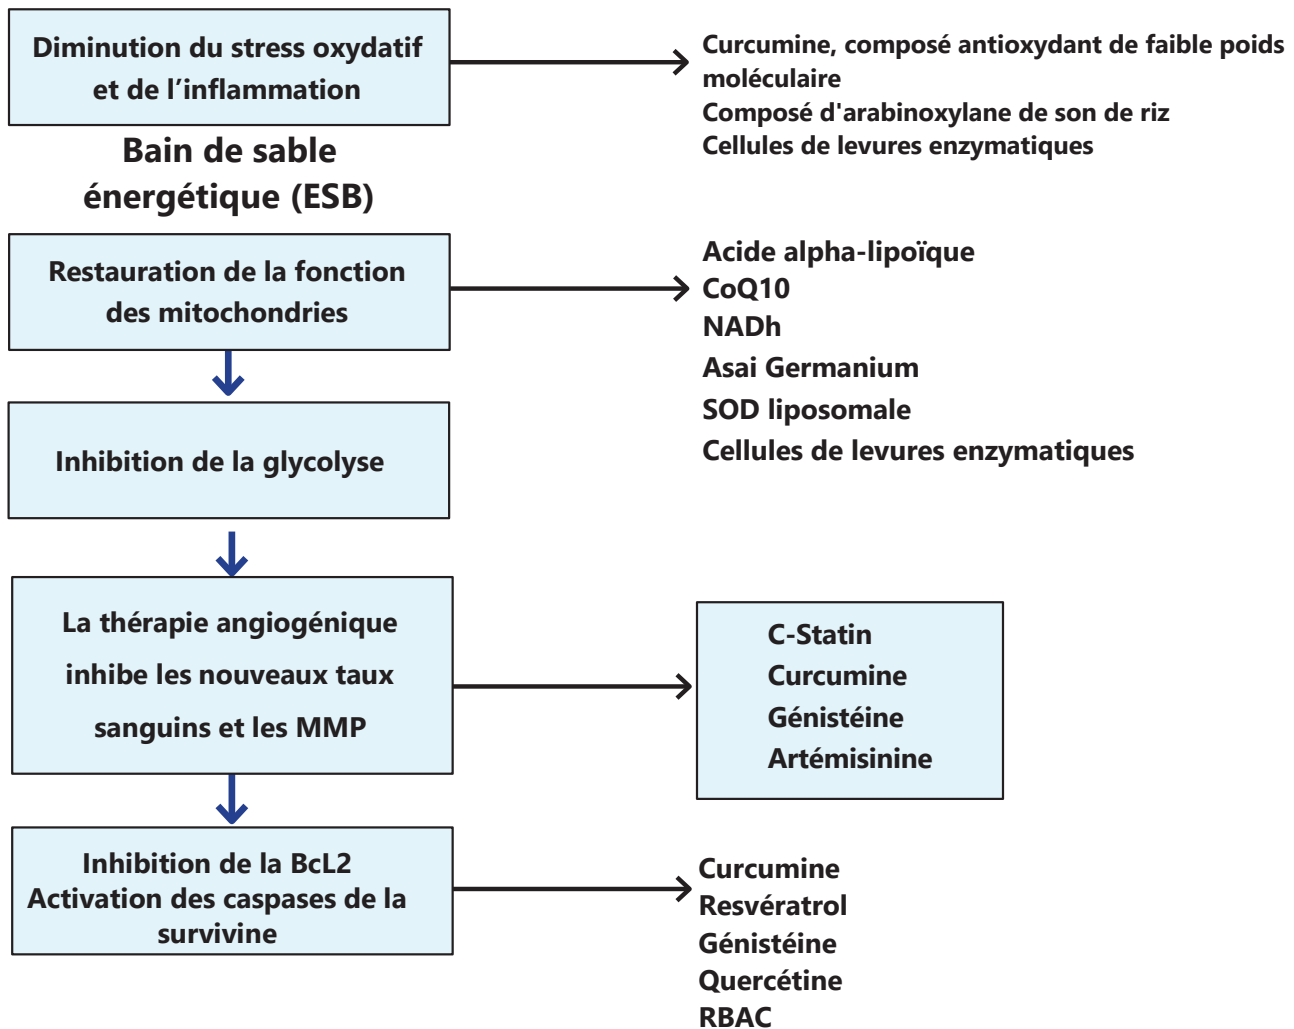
Diminution du stress oxydatif et de l’inflammation

Curcumine, composé antioxydant de faible poids moléculaire
Composé d'arabinoxylane de son de riz
Cellules de levures enzymatiques

Bain de sable énergétique (ESB)

Restauration de la fonction des mitochondries

Acide alpha-lipoïque
CoQ10
NADh
Asai Germanium
SOD liposomale
Cellules de levures enzymatiques

Inhibition de la glycolyse

La thérapie angiogénique inhibe les nouveaux taux sanguins et les MMP

C-Statin
Curcumine
Génistéine
Artémisinine

Inhibition de la BcL2
Activation des caspases de la survivine

Curcumine
Resvératrol
Génistéine
Quercétine
RBAC